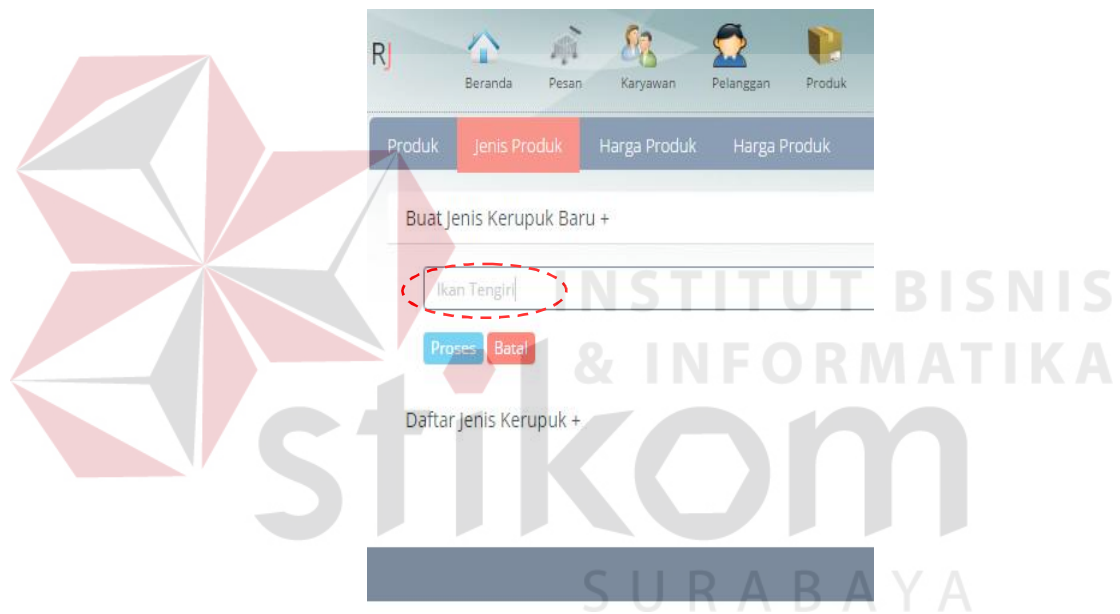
RJ

Beranda Pesan Karyawan Pelanggan Produk

Produk Jenis Produk Harga Produk Harga Produk

Buat Jenis Kerupuk Baru +

Ikan Tengiri

Proses Batal

Daftar Jenis Kerupuk +

INSTITUT BISNIS & INFORMATIKA

stikom

SURABAYA